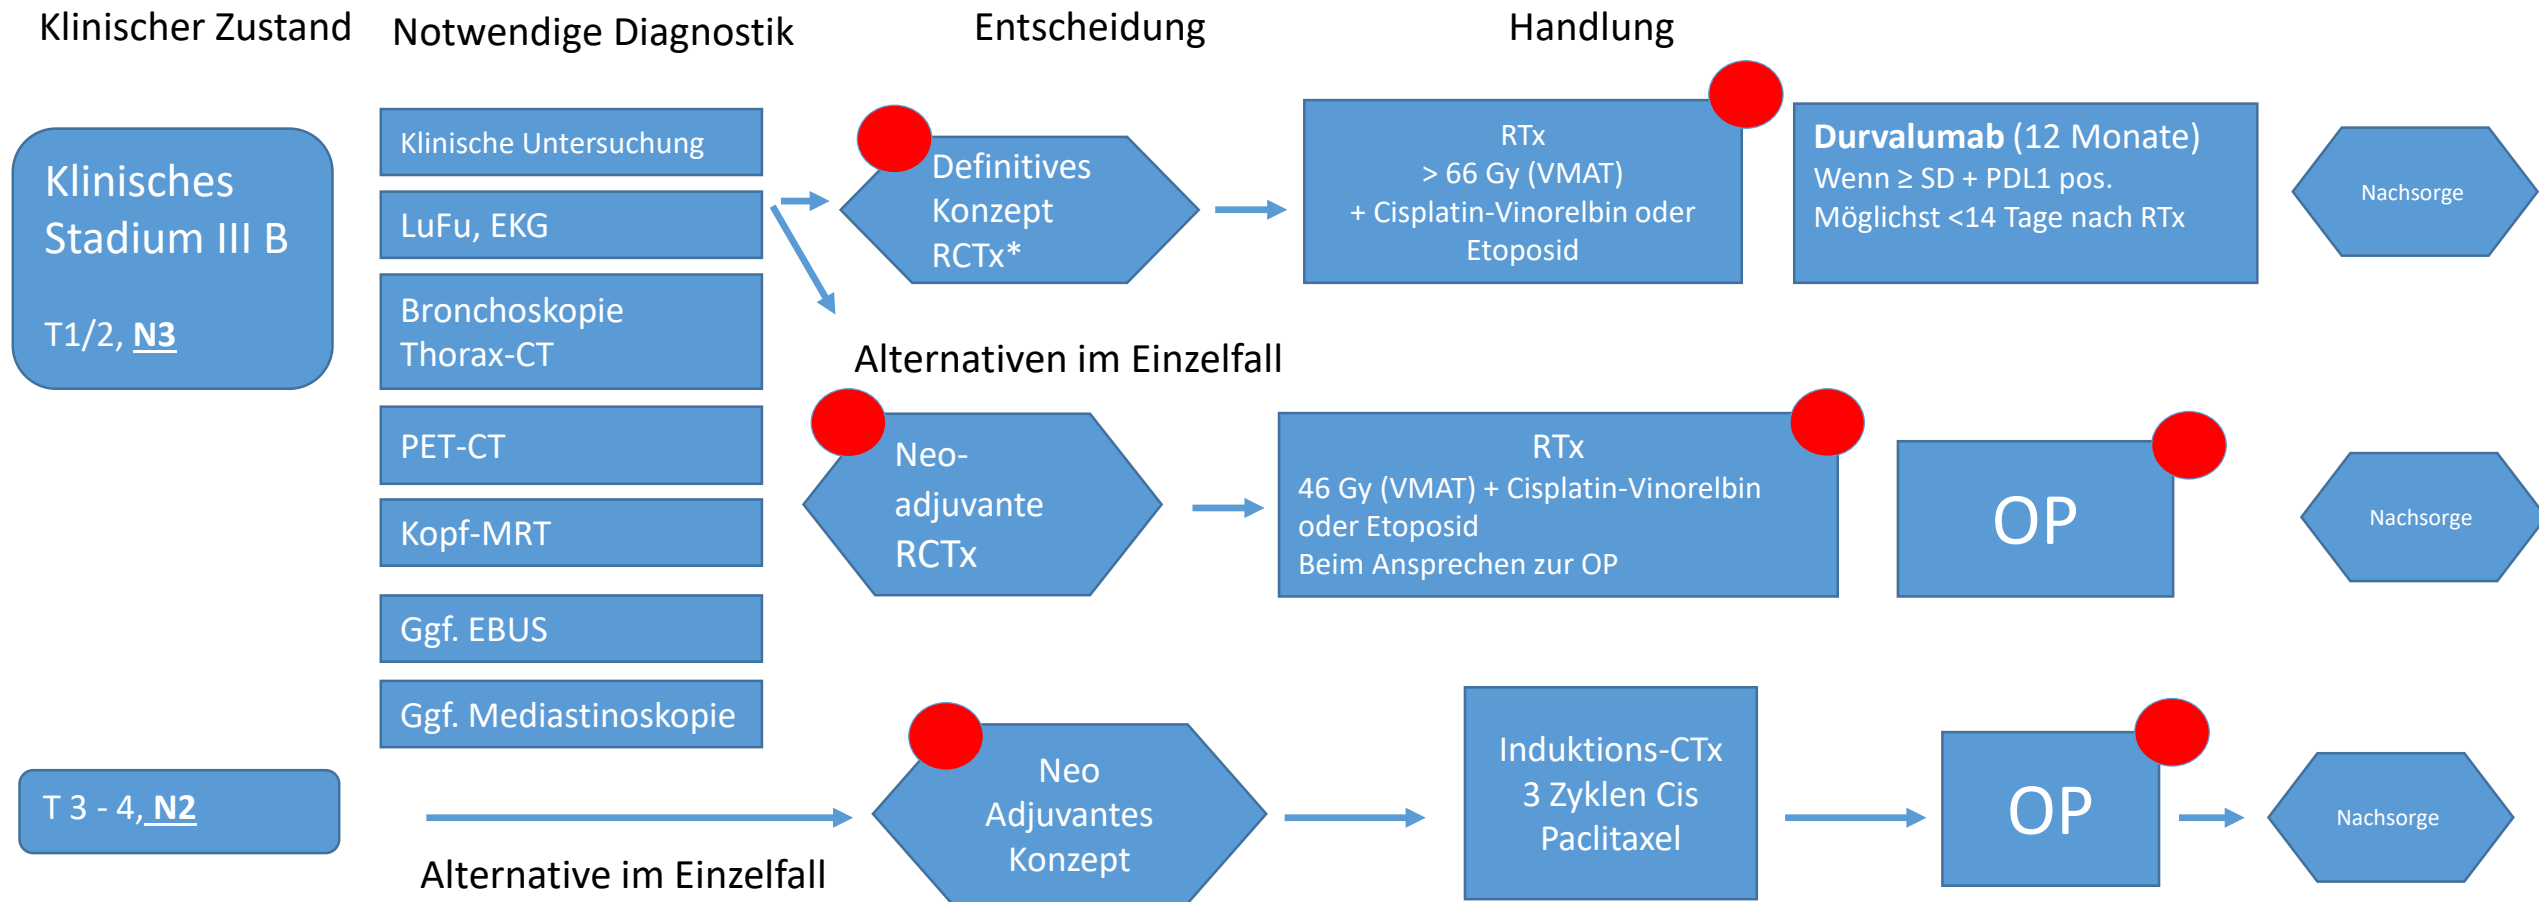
Klinischer Zustand

Notwendige Diagnostik

Entscheidung

Handlung

Klinisches Stadium III B

T1/2, N3

Klinische Untersuchung

LuFu, EKG

Bronchoskopie Thorax-CT

PET-CT

Kopf-MRT

Ggf. EBUS

Ggf. Mediastinoskopie

Definitives Konzept RCTx*

RTx
> 66 Gy (VMAT)
+ Cisplatin-Vinorelbin oder Etoposid

Durvalumab (12 Monate)
Wenn ≥ SD + PDL1 pos.
Möglichst <14 Tage nach RTx

Nachsorge

Alternativen im Einzelfall

Neo-adjuvante RCTx

RTx
46 Gy (VMAT) + Cisplatin-Vinorelbin oder Etoposid
Beim Ansprechen zur OP

OP

Nachsorge

T 3 - 4, N2

Alternative im Einzelfall

Neo Adjuvantes Konzept

Induktions-CTx
3 Zyklen Cis
Paclitaxel

OP

Nachsorge